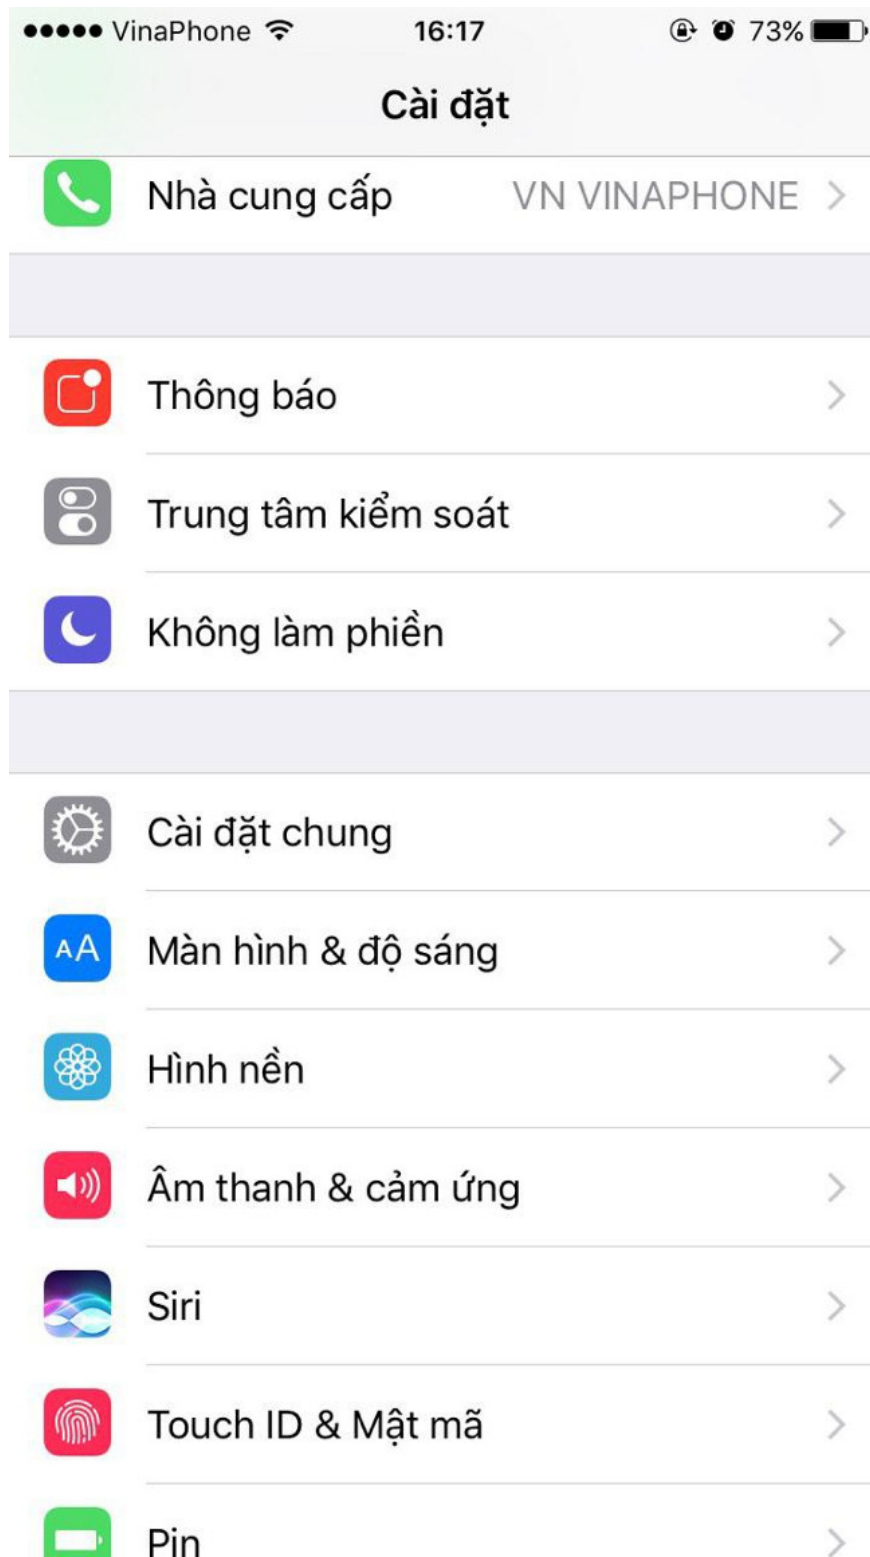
●●●●● VinaPhone 16:17 73%

Cài đặt

Nhà cung cấp VN VINAPHONE >

Thông báo >

Trung tâm kiểm soát >

Không làm phiền >

Cài đặt chung >

AA Màn hình & độ sáng >

Hình nền >

Âm thanh & cảm ứng >

Siri >

Touch ID & Mật mã >

Pin >